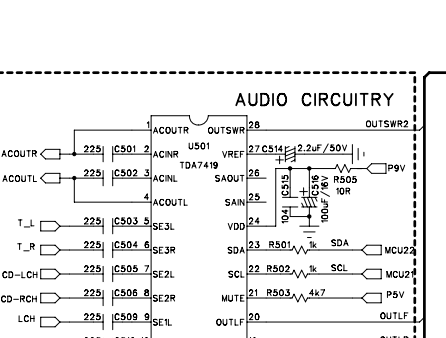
AUDIO CIRCUITRY

U501
TDA7419

1 ACOUTR
2 ACINR
3 ACINL
4 ACOUTL
5 SE3L
6 SE3R
7 SE2L
8 SE2R
9 SE1L

28 OUTSWR
27 VREF
26 SAOUT
25 SAIN
24 VDD
23 SDA
22 SCL
21 MUTE
20 OUTLF

ACOUTR
ACOUTL
T_L
T_R
CD-LCH
CD-RCH
LCH

225 C501
225 C502
225 C503
225 C504
225 C505
225 C506
225 C509

OUTSWR2
C514 2.2uF/50V
R505 10R
P9V
C515 104
C516 100uF/16V
R501 1k SDA MCU22
R502 1k SCL MCU21
R503 4k7 P5V
OUTLF